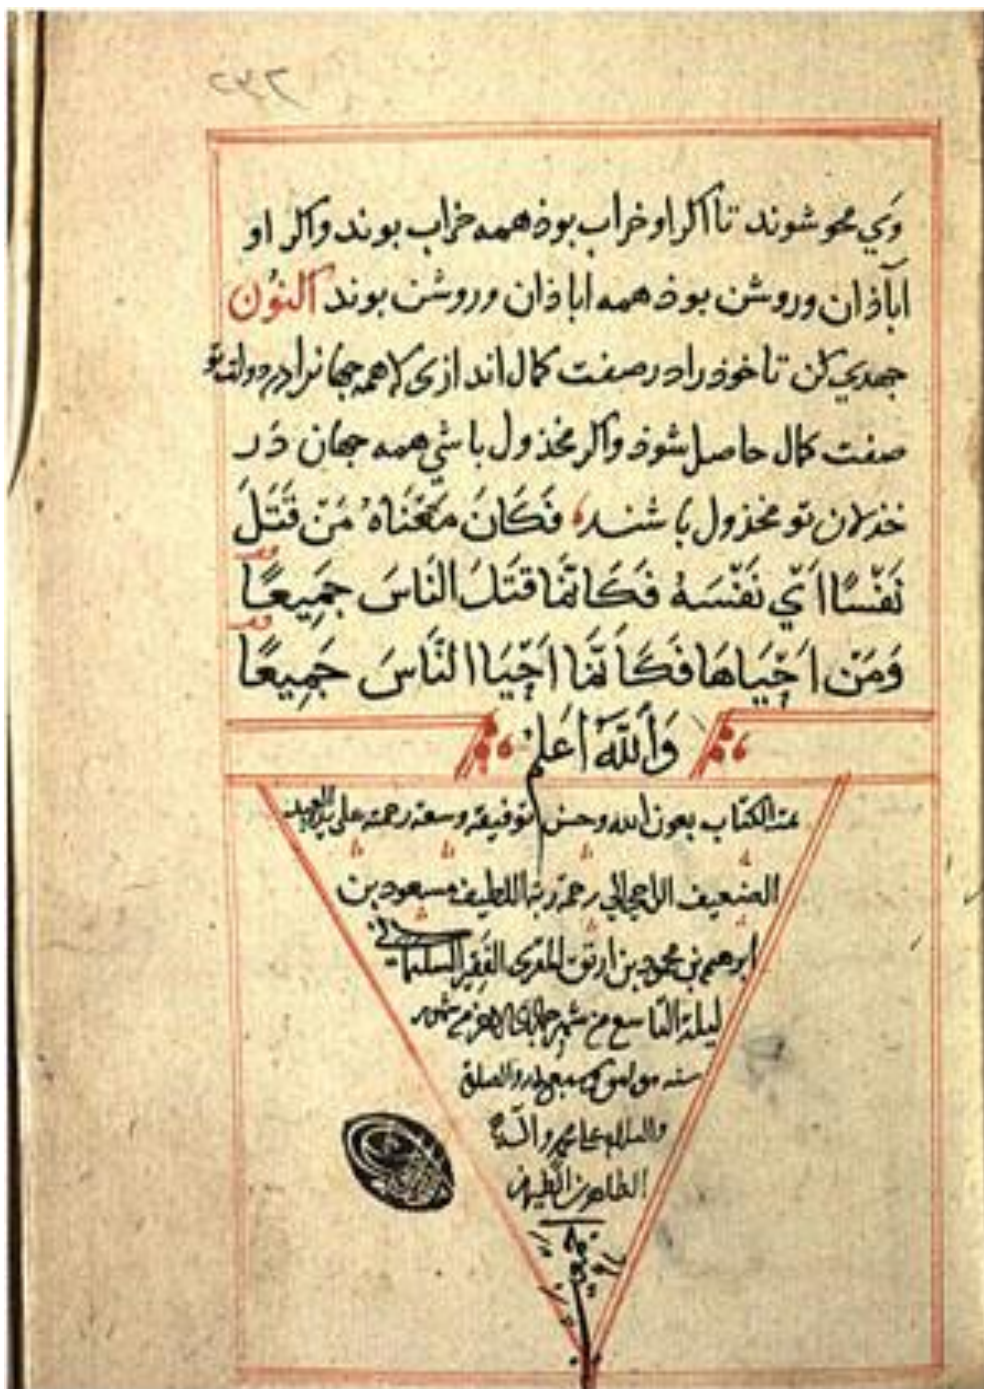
٢٤٣

وَي محو شوند تا اگر او خراب بود همه خراب بوند واگر او آباذان وروشن بود همه اباذان وروشن بوند النون جهدي كن تا خود را د رصفت كمال اندازي كه همه جهانرا در دولة تو صفت كمال حاصل شود واگر مخذول باشي همه جهان در خذلان تو مخذول باشند فكان معناه من قتل نفسًا اي نفسه فكانما قتل الناس جميعًا ومن احياها فكانما احيا الناس جميعًا والله اعلم

تمّ الكتاب بعون الله وحسن توفيقه وسعة رحمته على يد العبد الضعيف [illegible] رحمة ربه اللطيف مسعود بن ابرهيم بن محمود بن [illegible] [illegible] في ليلة التاسع من شهر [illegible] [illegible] سنة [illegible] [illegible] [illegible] والسلام على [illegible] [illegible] الطاهرين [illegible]